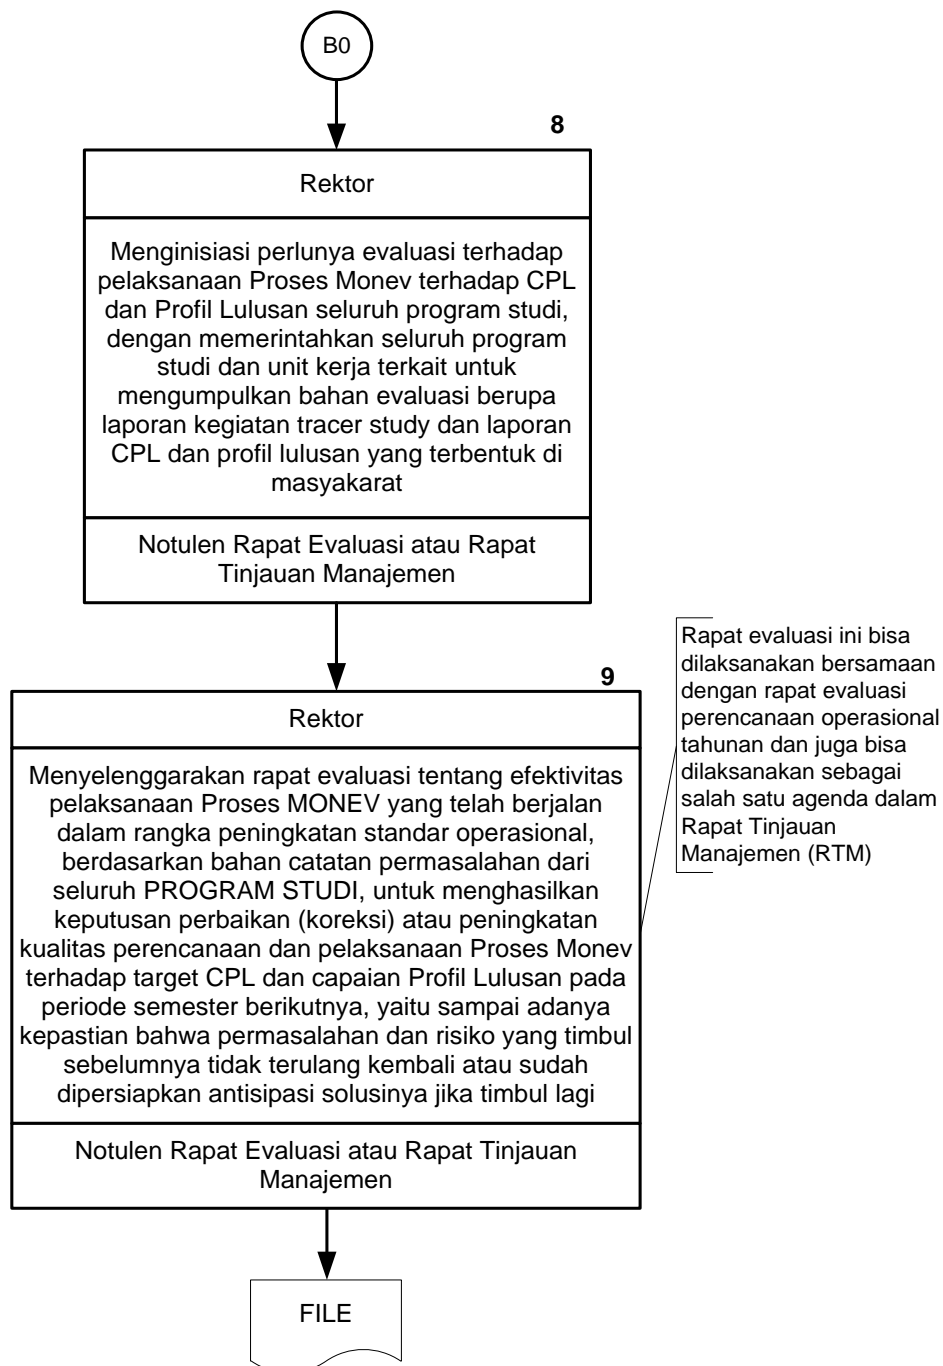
B0

8

Rektor

Menginisiasi perlunya evaluasi terhadap pelaksanaan Proses Monev terhadap CPL dan Profil Lulusan seluruh program studi, dengan memerintahkan seluruh program studi dan unit kerja terkait untuk mengumpulkan bahan evaluasi berupa laporan kegiatan tracer study dan laporan CPL dan profil lulusan yang terbentuk di masyakarat

Notulen Rapat Evaluasi atau Rapat Tinjauan Manajemen

9

Rektor

Menyelenggarakan rapat evaluasi tentang efektivitas pelaksanaan Proses MONEV yang telah berjalan dalam rangka peningkatan standar operasional, berdasarkan bahan catatan permasalahan dari seluruh PROGRAM STUDI, untuk menghasilkan keputusan perbaikan (koreksi) atau peningkatan kualitas perencanaan dan pelaksanaan Proses Monev terhadap target CPL dan capaian Profil Lulusan pada periode semester berikutnya, yaitu sampai adanya kepastian bahwa permasalahan dan risiko yang timbul sebelumnya tidak terulang kembali atau sudah dipersiapkan antisipasi solusinya jika timbul lagi

Notulen Rapat Evaluasi atau Rapat Tinjauan Manajemen

Rapat evaluasi ini bisa dilaksanakan bersamaan dengan rapat evaluasi perencanaan operasional tahunan dan juga bisa dilaksanakan sebagai salah satu agenda dalam Rapat Tinjauan Manajemen (RTM)

FILE